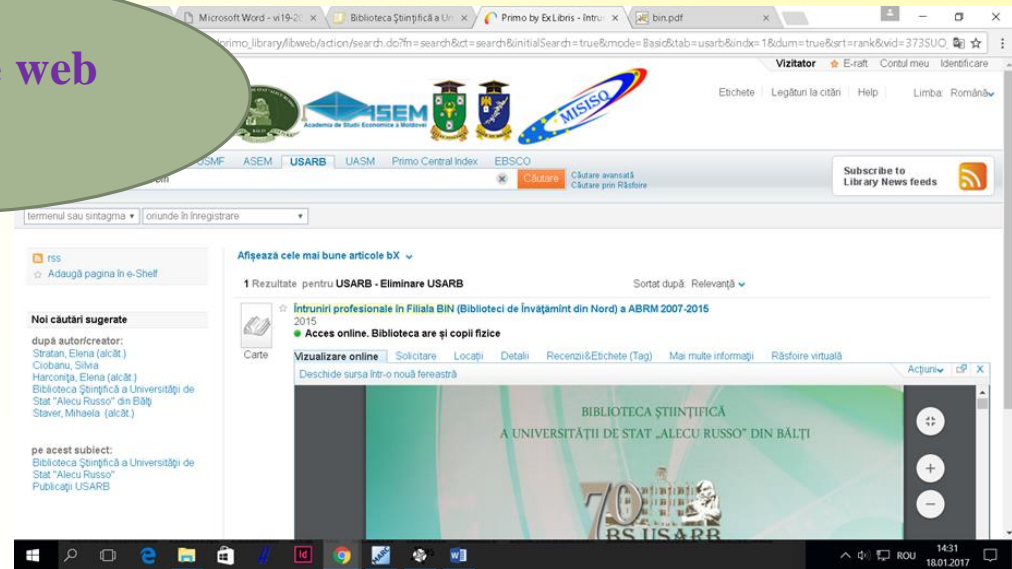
web

Microsoft Word - vi19-2( ×
Biblioteca Ştiinţifică a Un ×
Primo by Ex Libris - Întrun ×
bin.pdf ×

primo_library/libweb/action/search.do?fn=search&ct=search&initialSearch=true&mode=Basic&tab=usarb&indx=1&dum=true&srt=rank&vid=373SUO

Vizitator E-raft Contul meu Identificare

Etichete Legături la citări Help Limba: Română

ASEM Academia de Studii Economice a Moldovei

MISISO

USMF ASEM USARB UASM Primo Central Index EBSCO

Căutare Căutare avansată Căutare prin Răsfoire

Subscribe to Library News feeds

termenul sau sintagma ▾ oriunde în înregistrare ▾

rss
Adaugă pagina în e-Shelf

Afişează cele mai bune articole bX

1 Rezultate pentru USARB - Eliminare USARB

Sortat după: Relevanţă

Noi căutări sugerate

după autor/creator:
Stratan, Elena (alcăt.)
Ciobanu, Silvia
Harconiţa, Elena (alcăt.)
Biblioteca Ştiinţifică a Universităţii de Stat "Alecu Russo" din Bălţi
Staver, Mihaela (alcăt.)

pe acest subiect:
Biblioteca Ştiinţifică a Universităţii de Stat "Alecu Russo"
Publicaţii USARB

Întruniri profesionale în Filiala BIN (Biblioteci de Învăţămînt din Nord) a ABRM 2007-2015
2015
Acces online. Biblioteca are şi copii fizice

Carte

Vizualizare online Solicitare Locaţii Detalii Recenzii&Etichete (Tag) Mai multe informaţii Răsfoire virtuală

Deschide sursa într-o nouă fereastră

Acţiuni X

BIBLIOTECA ŞTIINŢIFICĂ
A UNIVERSITĂŢII DE STAT „ALECU RUSSO" DIN BĂLŢI

70
BŞ USARB

ROU 14:31 18.01.2017